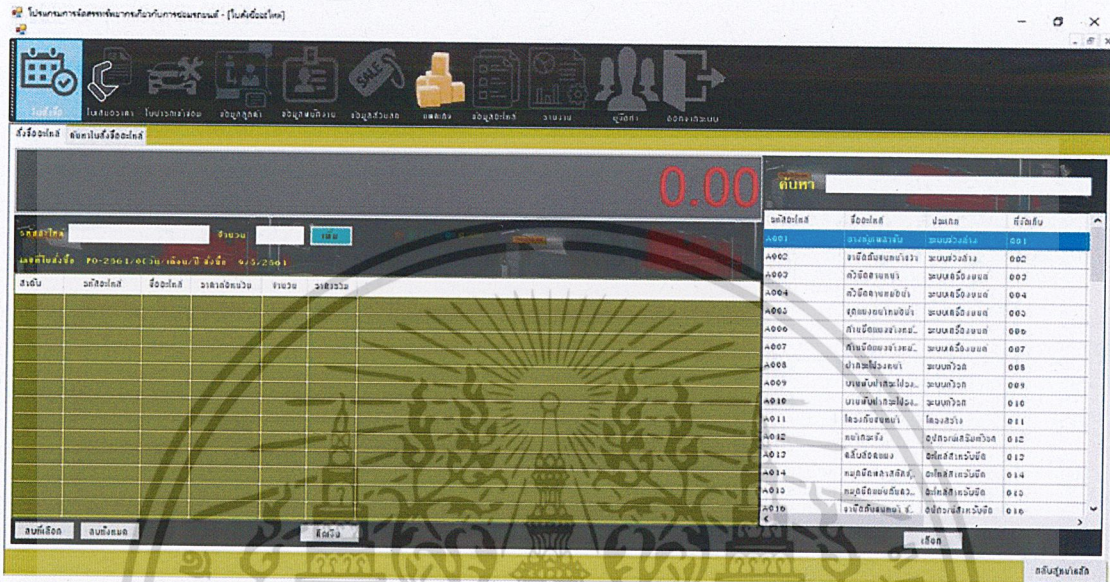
โปรแกรมการจัดการทรัพยากรเกี่ยวกับการซ่อมรถยนต์ - [ใบสั่งซื้ออะไหล่]

ใบสั่งซื้อ
ใบเสนอราคา
ใบประเมินซ่อม
ข้อมูลลูกค้า
ข้อมูลพนักงาน
ข้อมูลส่วนลด
สต๊อก
ข้อมูลอะไหล่
รายงาน
ผู้ติดต่อ
ออกจากระบบ

สั่งซื้ออะไหล่
ค้นหาใบสั่งซื้ออะไหล่

0.00

รหัสอะไหล่
จำนวน
เพิ่ม

เลขที่ใบสั่งซื้อ PO-2561/0(วัน/เดือน/ปี) วันสั่งซื้อ 9/5/2561

| ลำดับ | รหัสอะไหล่ | ชื่ออะไหล่ | ราคาต่อหน่วย | จำนวน | ราคารวม |
|---|---|---|---|---|---|

ลบที่เลือก
ลบทั้งหมด
สั่งซื้อ

ค้นหา

| รหัสอะไหล่ | ชื่ออะไหล่ | ประเภท | ที่จัดเก็บ |
|---|---|---|---|
| A001 | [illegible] | ระบบช่วงล่าง | 001 |
| A002 | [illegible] | ระบบช่วงล่าง | 002 |
| A003 | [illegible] | ระบบเครื่องยนต์ | 003 |
| A004 | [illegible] | ระบบเครื่องยนต์ | 004 |
| A005 | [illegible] | ระบบเครื่องยนต์ | 005 |
| A006 | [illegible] | ระบบเครื่องยนต์ | 006 |
| A007 | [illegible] | ระบบเครื่องยนต์ | 007 |
| A008 | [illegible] | ระบบท้าวัล | 008 |
| A009 | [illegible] | ระบบท้าวัล | 009 |
| A010 | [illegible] | ระบบท้าวัล | 010 |
| A011 | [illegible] | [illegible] | 011 |
| A012 | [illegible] | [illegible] | 012 |
| A013 | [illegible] | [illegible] | 013 |
| A014 | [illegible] | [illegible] | 014 |
| A015 | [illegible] | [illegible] | 015 |
| A016 | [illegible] | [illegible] | 016 |

เลือก

กลับสู่หน้าหลัก